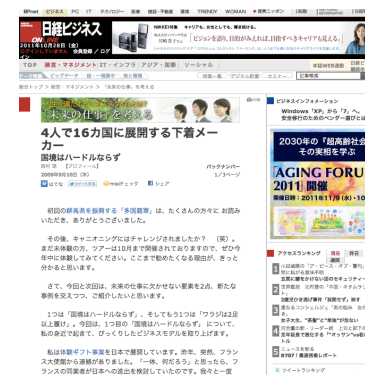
日経ビジネス ONLINE

2011年10月28日（金）

TOP 経営・マネジメント IT・インフラ アジア・国際 ソーシャル

4人で16カ国に展開する下着メーカー

国境はハードルなし

バックナンバー

2009年9月18日（木）

1/3ページ

初回の静鳥香を振興する「多国籍業」は、たくさんの方々にお読みいただき、ありがとうございました。

その後、キャニオニングにはチャレンジされましたか？（笑）。まだ未体験の方、ツアーは10月末まで開催されておりますので、ぜひ今年中に体験してみてください。ここまで勧めたくなる理由が、きっと分かると思います。

さて、今回と次回は、未来の仕事に欠かせない要素を2点、新たな事例を交えつつ、ご紹介したいと思います。

1つは「国境はハードルなし」、そしてもう1つは「ワラジは2足以上履け」。今回は、1つ目の「国境はハードルなし」について、私の身近で起きて、びっくりしたビジネスモデルを取り上げます。

私は体験ギフト事業を日本で展開しています。昨年、突然、フランス大使館から連絡がありました。「一体、何だろう」と思ったら、フランスの同業者が日本への進出を検討していたのです。

ビジネスインフォメーション

Windows「XP」から「7」へ、安全移行のためのベンダー選びとは

2030年の『超高齢社会』その実相を学ぶ

AGING FORUM 2011 開催

アクセスランキング

日経ビジネス